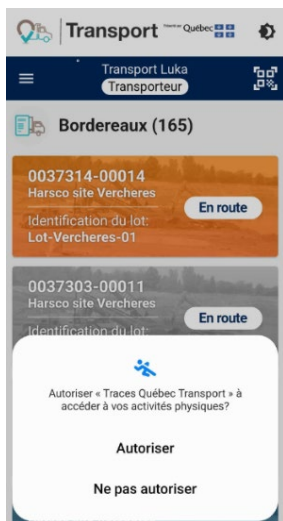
Transport Traces Québec

Transport Luka
Transporteur

Bordereaux (165)

0037314-00014
Harsco site Vercheres
Identification du lot:
Lot-Vercheres-01
En route

0037303-00011
Harsco site Vercheres
Identification du lot:
En route

Autoriser « Traces Québec Transport » à accéder à vos activités physiques?

Autoriser

Ne pas autoriser